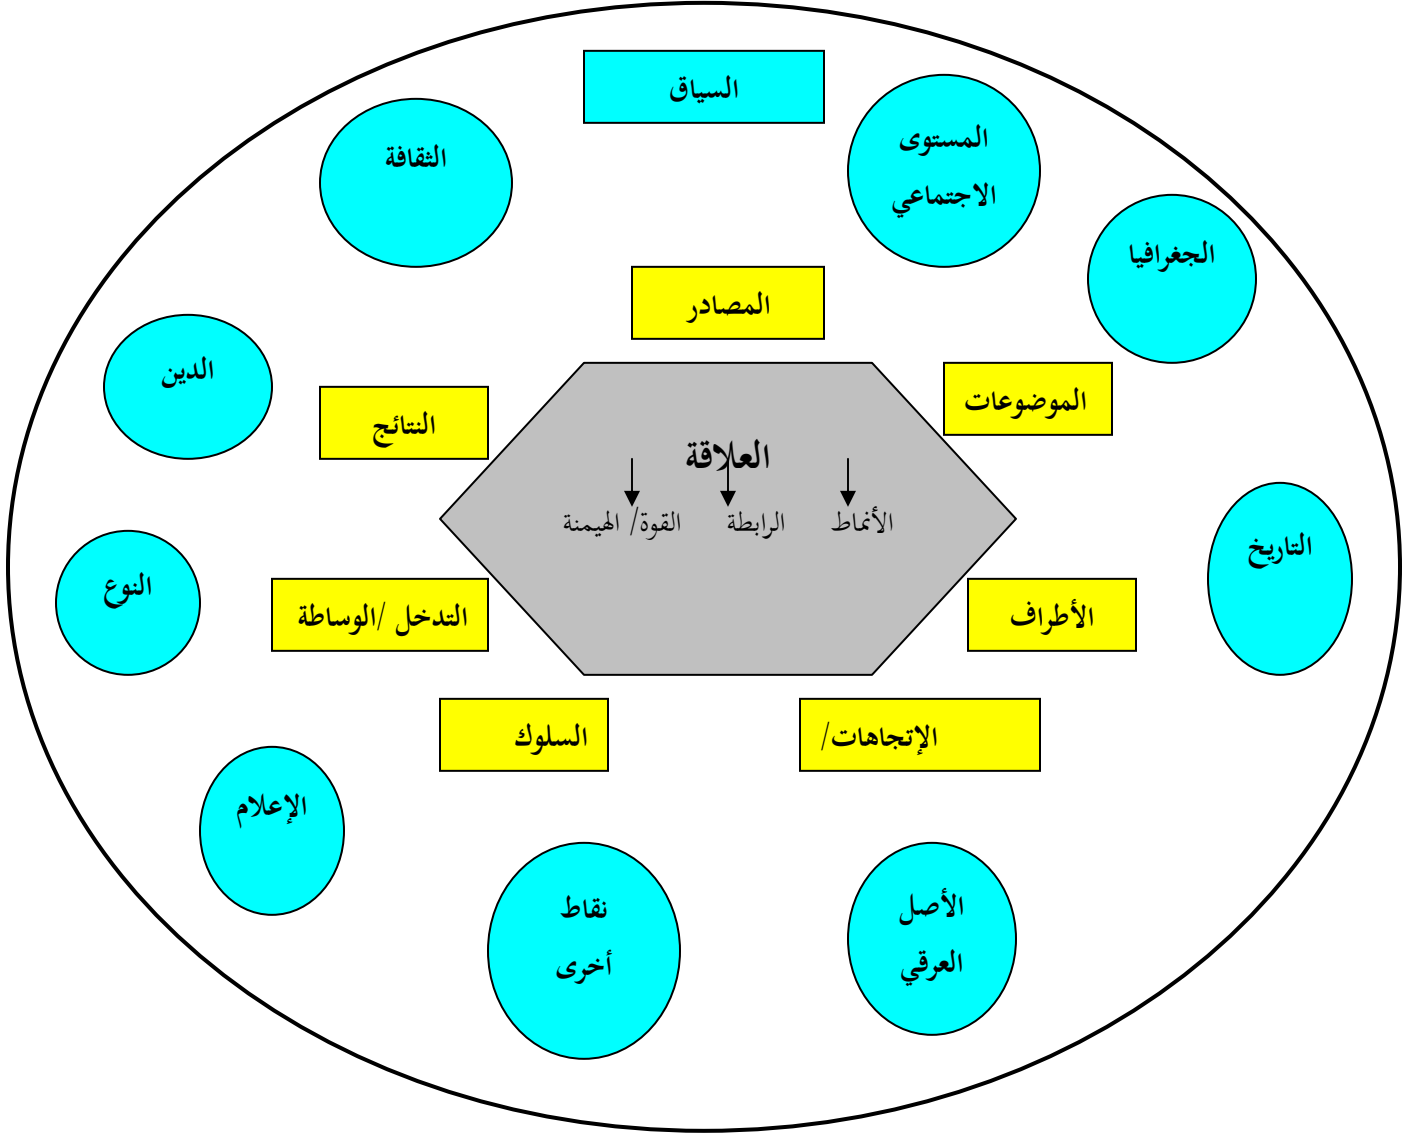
السياق

الثقافة

المستوى الاجتماعي

الجغرافيا

المصادر

الدين

النتائج

الموضوعات

العلاقة

الأنماط الرابطة القوة/ الهيمنة

التاريخ

النوع

التدخل /الوساطة

الأطراف

السلوك

الإتجاهات/

الإعلام

نقاط أخرى

الأصل العرقي